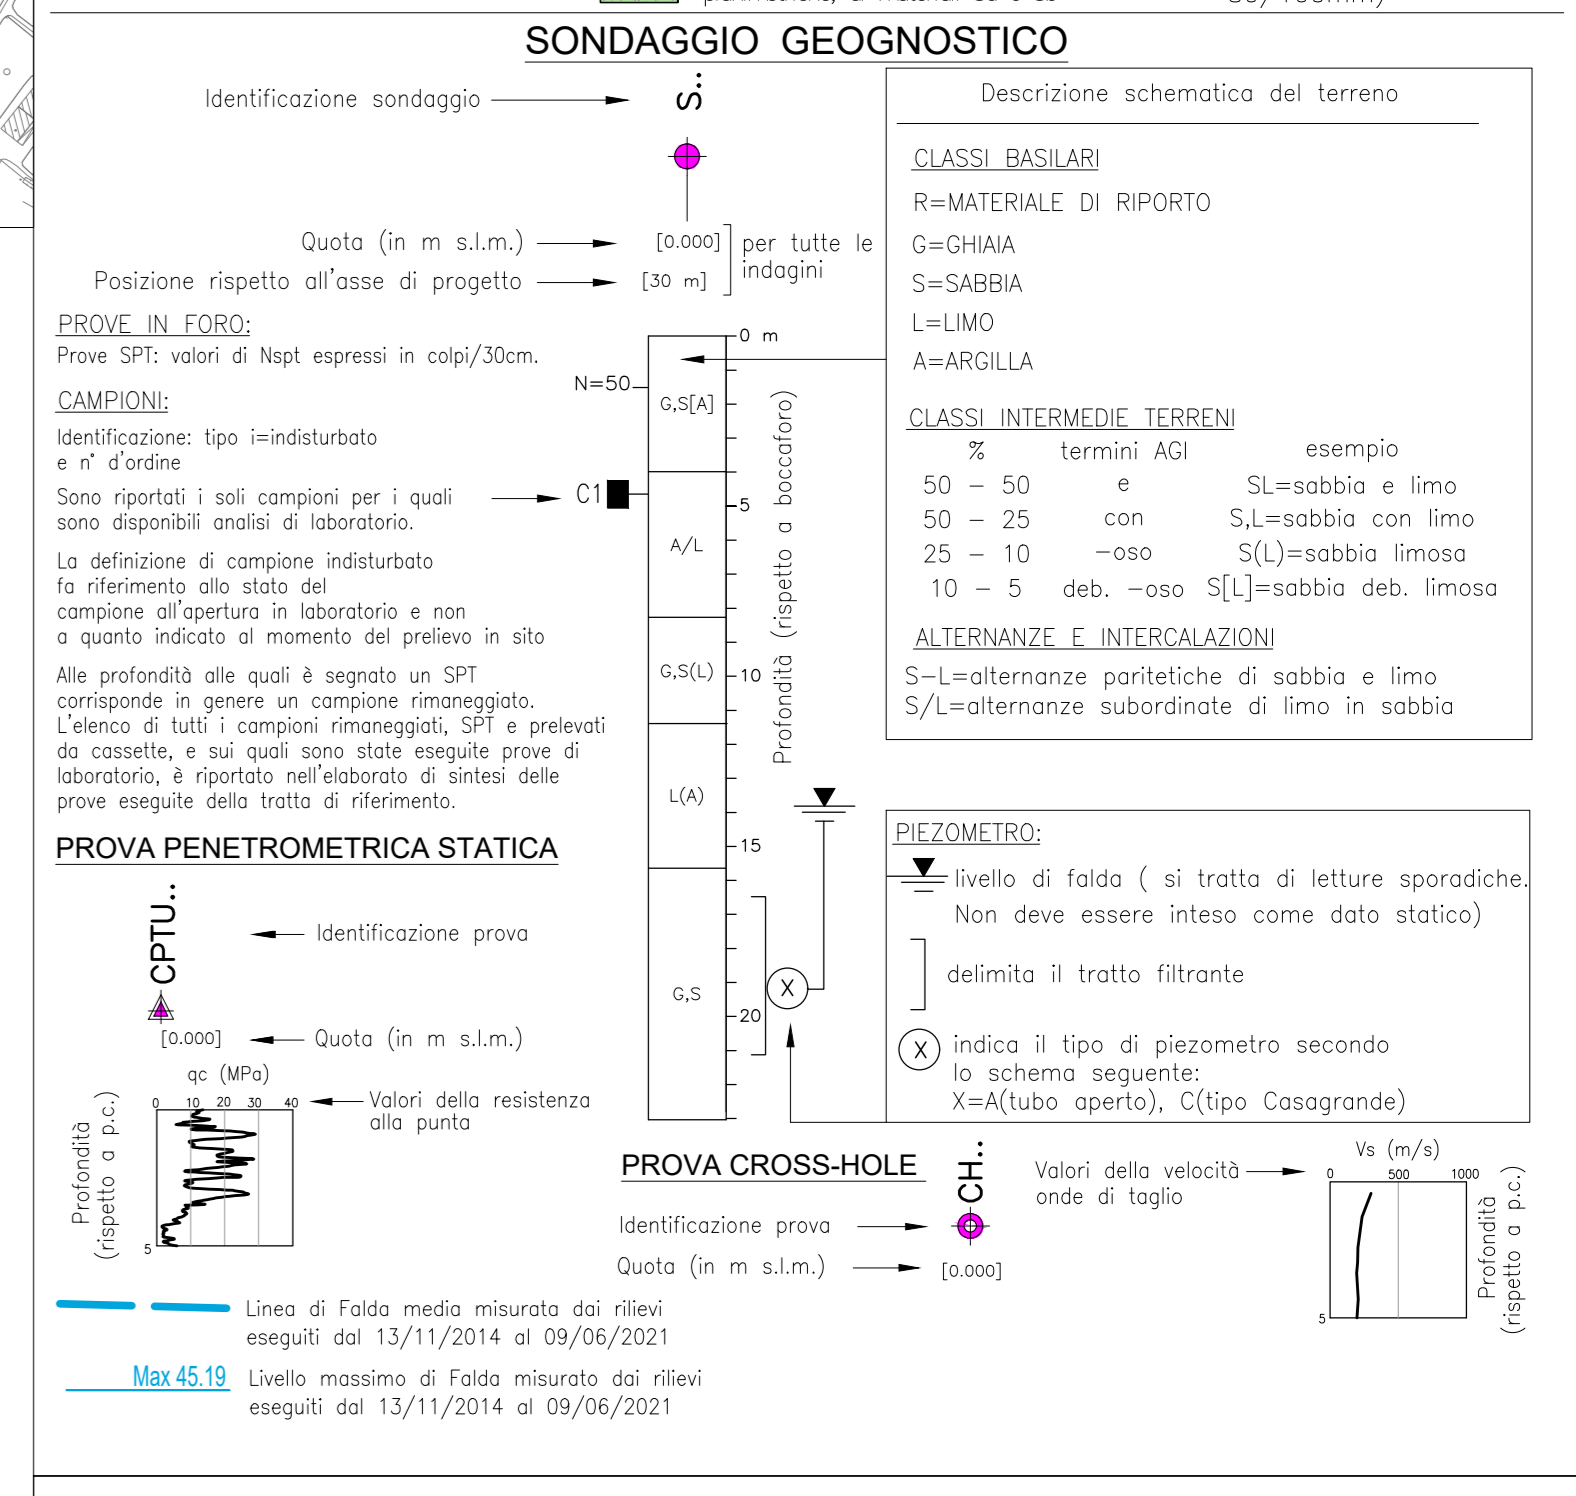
SONDAGGIO GEOGNOSTICO

Identificazione sondaggio

S..

Quota (in m s.l.m.)

Posizione rispetto all'asse di progetto

[0.000]

[30 m]

per tutte le indagini

Descrizione schematica del terreno

CLASSI BASILARI

R=MATERIALE DI RIPORTO

G=GHIAIA

S=SABBIA

L=LIMO

A=ARGILLA

CLASSI INTERMEDIE TERRENI

| % | termini AGI | esempio |
|---|---|---|
| 50 – 50 | e | SL=sabbia e limo |
| 50 – 25 | con | S,L=sabbia con limo |
| 25 – 10 | –oso | S(L)=sabbia limosa |
| 10 – 5 | deb. –oso | S[L]=sabbia deb. limosa |

ALTERNANZE E INTERCALAZIONI

S–L=alternanze paritetiche di sabbia e limo

S/L=alternanze subordinate di limo in sabbia

PROVE IN FORO:

Prove SPT: valori di Nspt espressi in colpi/30cm.

CAMPIONI:

Identificazione: tipo i=indisturbato e n° d'ordine

Sono riportati i soli campioni per i quali sono disponibili analisi di laboratorio.

La definizione di campione indisturbato fa riferimento allo stato del campione all'apertura in laboratorio e non a quanto indicato al momento del prelievo in sito

Alle profondità alle quali è segnato un SPT corrisponde in genere un campione rimaneggiato. L'elenco di tutti i campioni rimaneggiati, SPT e prelevati da cassette, e sui quali sono state eseguite prove di laboratorio, è riportato nell'elaborato di sintesi delle prove eseguite della tratta di riferimento.

N=50

C1

0 m

G,S[A]

5

A/L

G,S(L)

10

L(A)

15

G,S

20

Profondità (rispetto a boccaforo)

X

PIEZOMETRO:

livello di falda ( si tratta di letture sporadiche. Non deve essere inteso come dato statico)

delimita il tratto filtrante

X indica il tipo di piezometro secondo lo schema seguente: X=A(tubo aperto), C(tipo Casagrande)

PROVA PENETROMETRICA STATICA

CPTU..

Identificazione prova

[0.000]

Quota (in m s.l.m.)

qc (MPa)

0 10 20 30 40

Valori della resistenza alla punta

Profondità (rispetto a p.c.)

5

PROVA CROSS-HOLE

CH..

Identificazione prova

Quota (in m s.l.m.)

[0.000]

Valori della velocità onde di taglio

Vs (m/s)

0 500 1000

5

Profondità (rispetto a p.c.)

Linea di Falda media misurata dai rilievi eseguiti dal 13/11/2014 al 09/06/2021

Max 45.19

Livello massimo di Falda misurato dai rilievi eseguiti dal 13/11/2014 al 09/06/2021